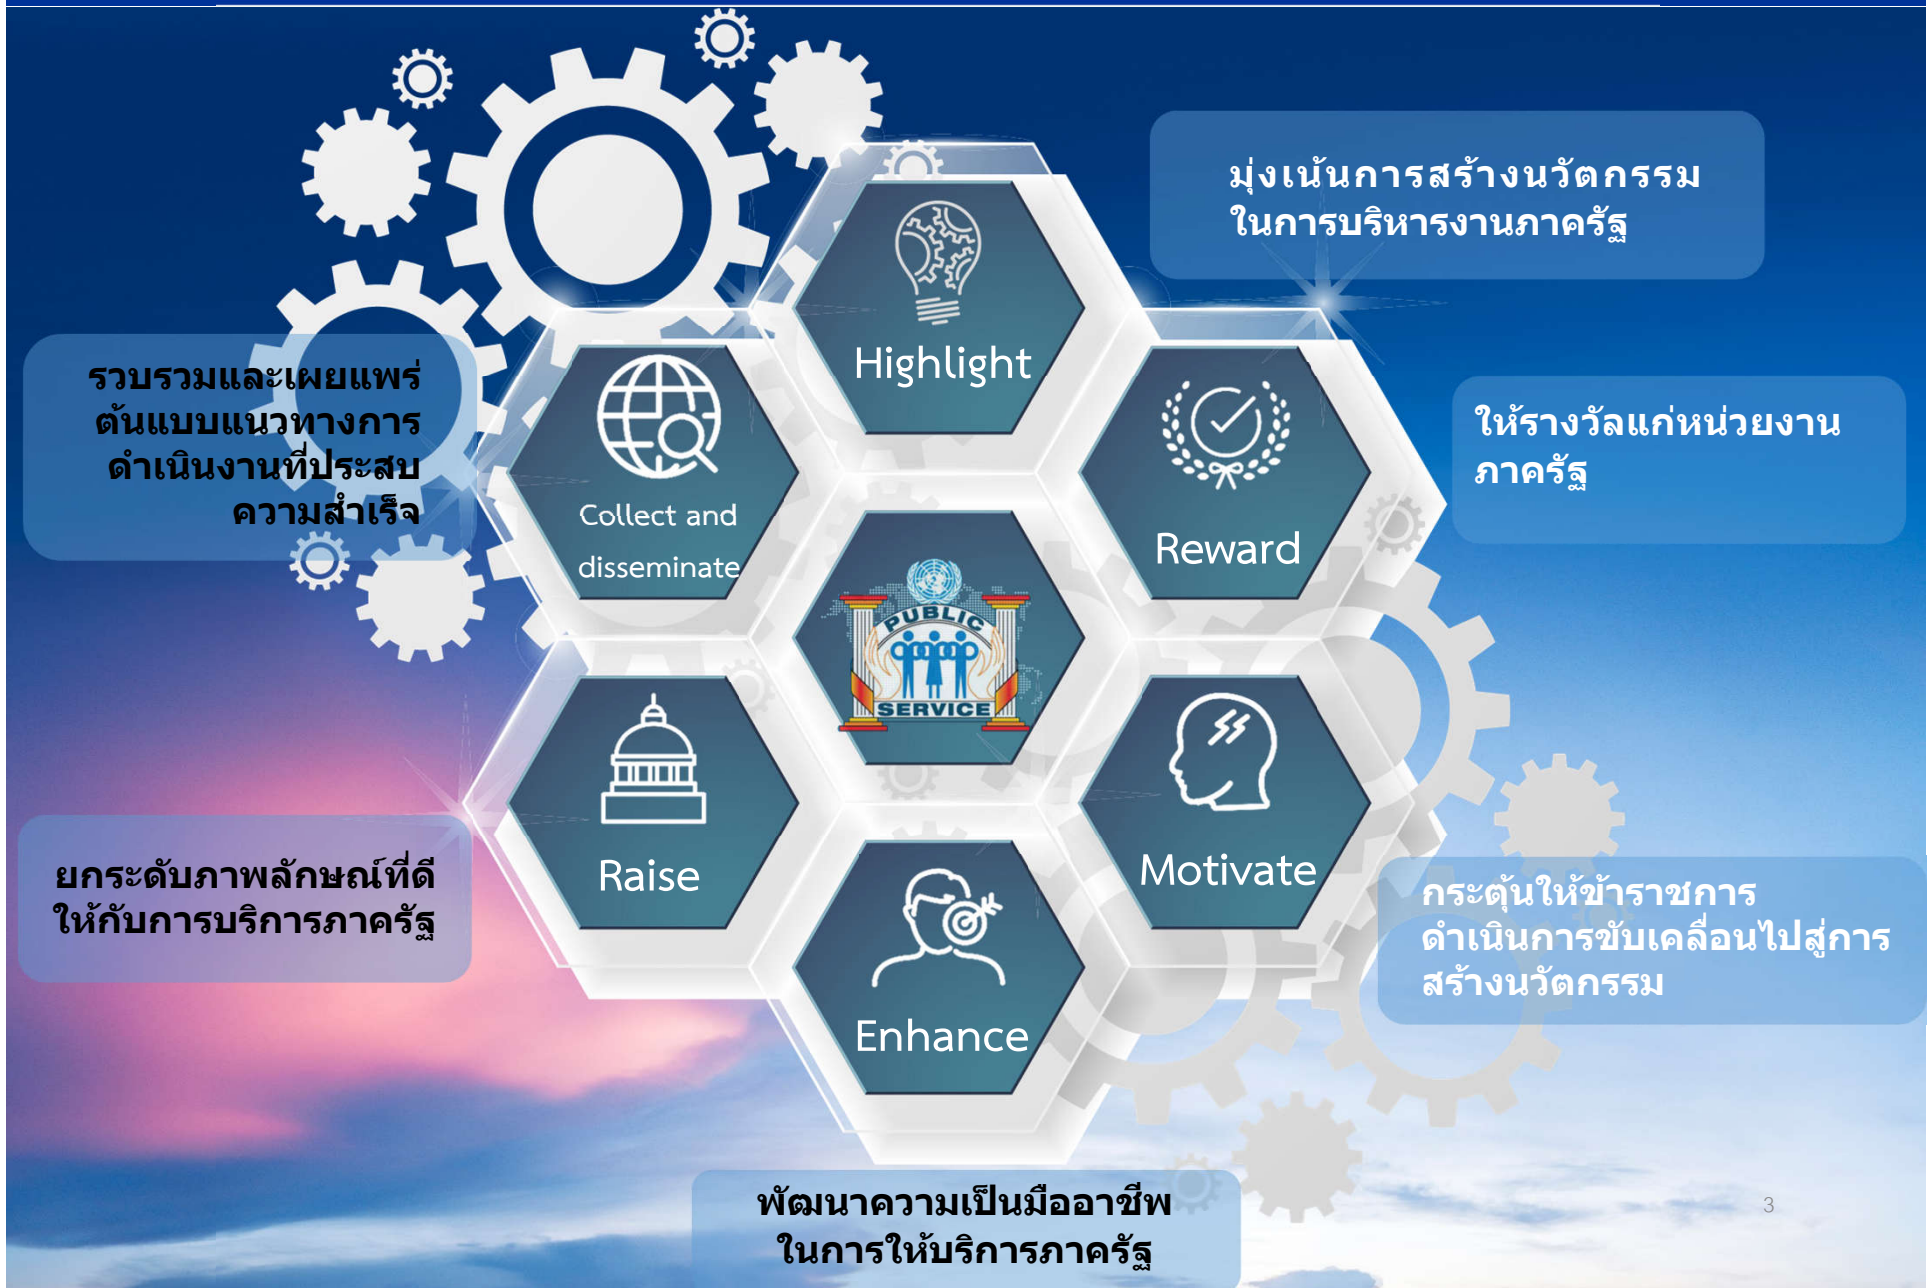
มุ่งเน้นการสร้างนวัตกรรม ในการบริหารงานภาครัฐ

รวบรวมและเผยแพร่ ต้นแบบแนวทางการ ดำเนินงานที่ประสบ ความสำเร็จ

Highlight

Collect and disseminate

PUBLIC SERVICE

Reward

ให้รางวัลแก่หน่วยงาน ภาครัฐ

Raise

Motivate

ยกระดับภาพลักษณ์ที่ดี ให้กับการบริการภาครัฐ

กระตุ้นให้ข้าราชการ ดำเนินการขับเคลื่อนไปสู่การ สร้างนวัตกรรม

Enhance

พัฒนาความเป็นมืออาชีพ ในการให้บริการภาครัฐ

3